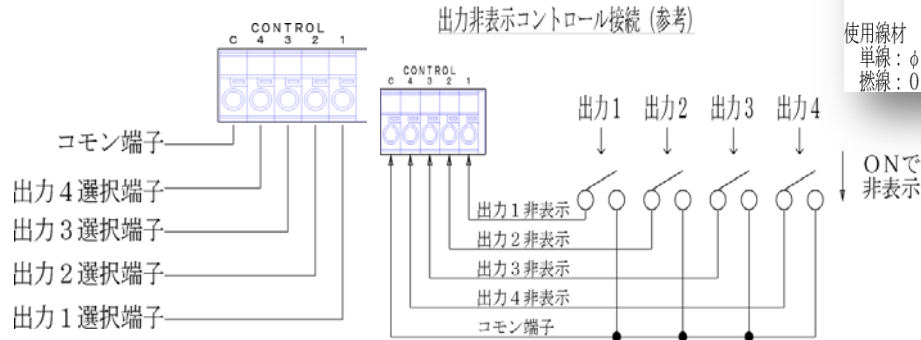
CONTROL
C 4 3 2 1

コモン端子
出力４選択端子
出力３選択端子
出力２選択端子
出力１選択端子

出力非表示コントロール接続 (参考)

CONTROL
C 4 3 2 1

出力1 出力2 出力3 出力4

ONで
非表示

出力１非表示
出力２非表示
出力３非表示
出力４非表示
コモン端子

使用線材
単線：φ
撚線：0